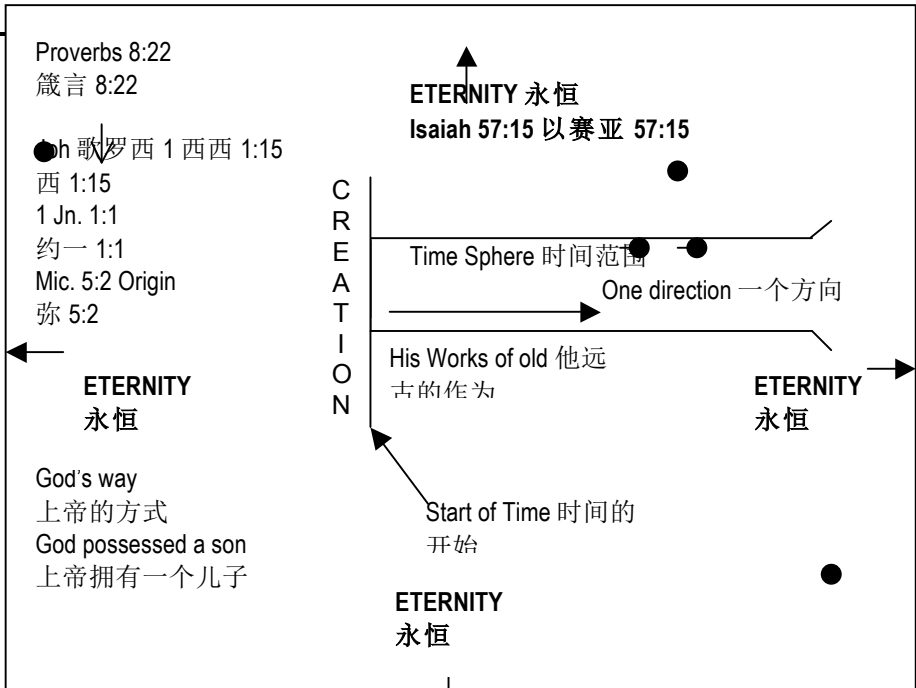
Proverbs 8:22
箴言 8:22

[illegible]h 歌罗西 1 西西 1:15
西 1:15
1 Jn. 1:1
约一 1:1
Mic. 5:2 Origin
弥 5:2

ETERNITY
永恒

God's way
上帝的方式
God possessed a son
上帝拥有一个儿子

ETERNITY 永恒
Isaiah 57:15 以赛亚 57:15

C
R
E
A
T
I
O
N

Time Sphere 时间范围

One direction 一个方向

His Works of old 他远古的作为

ETERNITY
永恒

Start of Time 时间的开始

ETERNITY
永恒